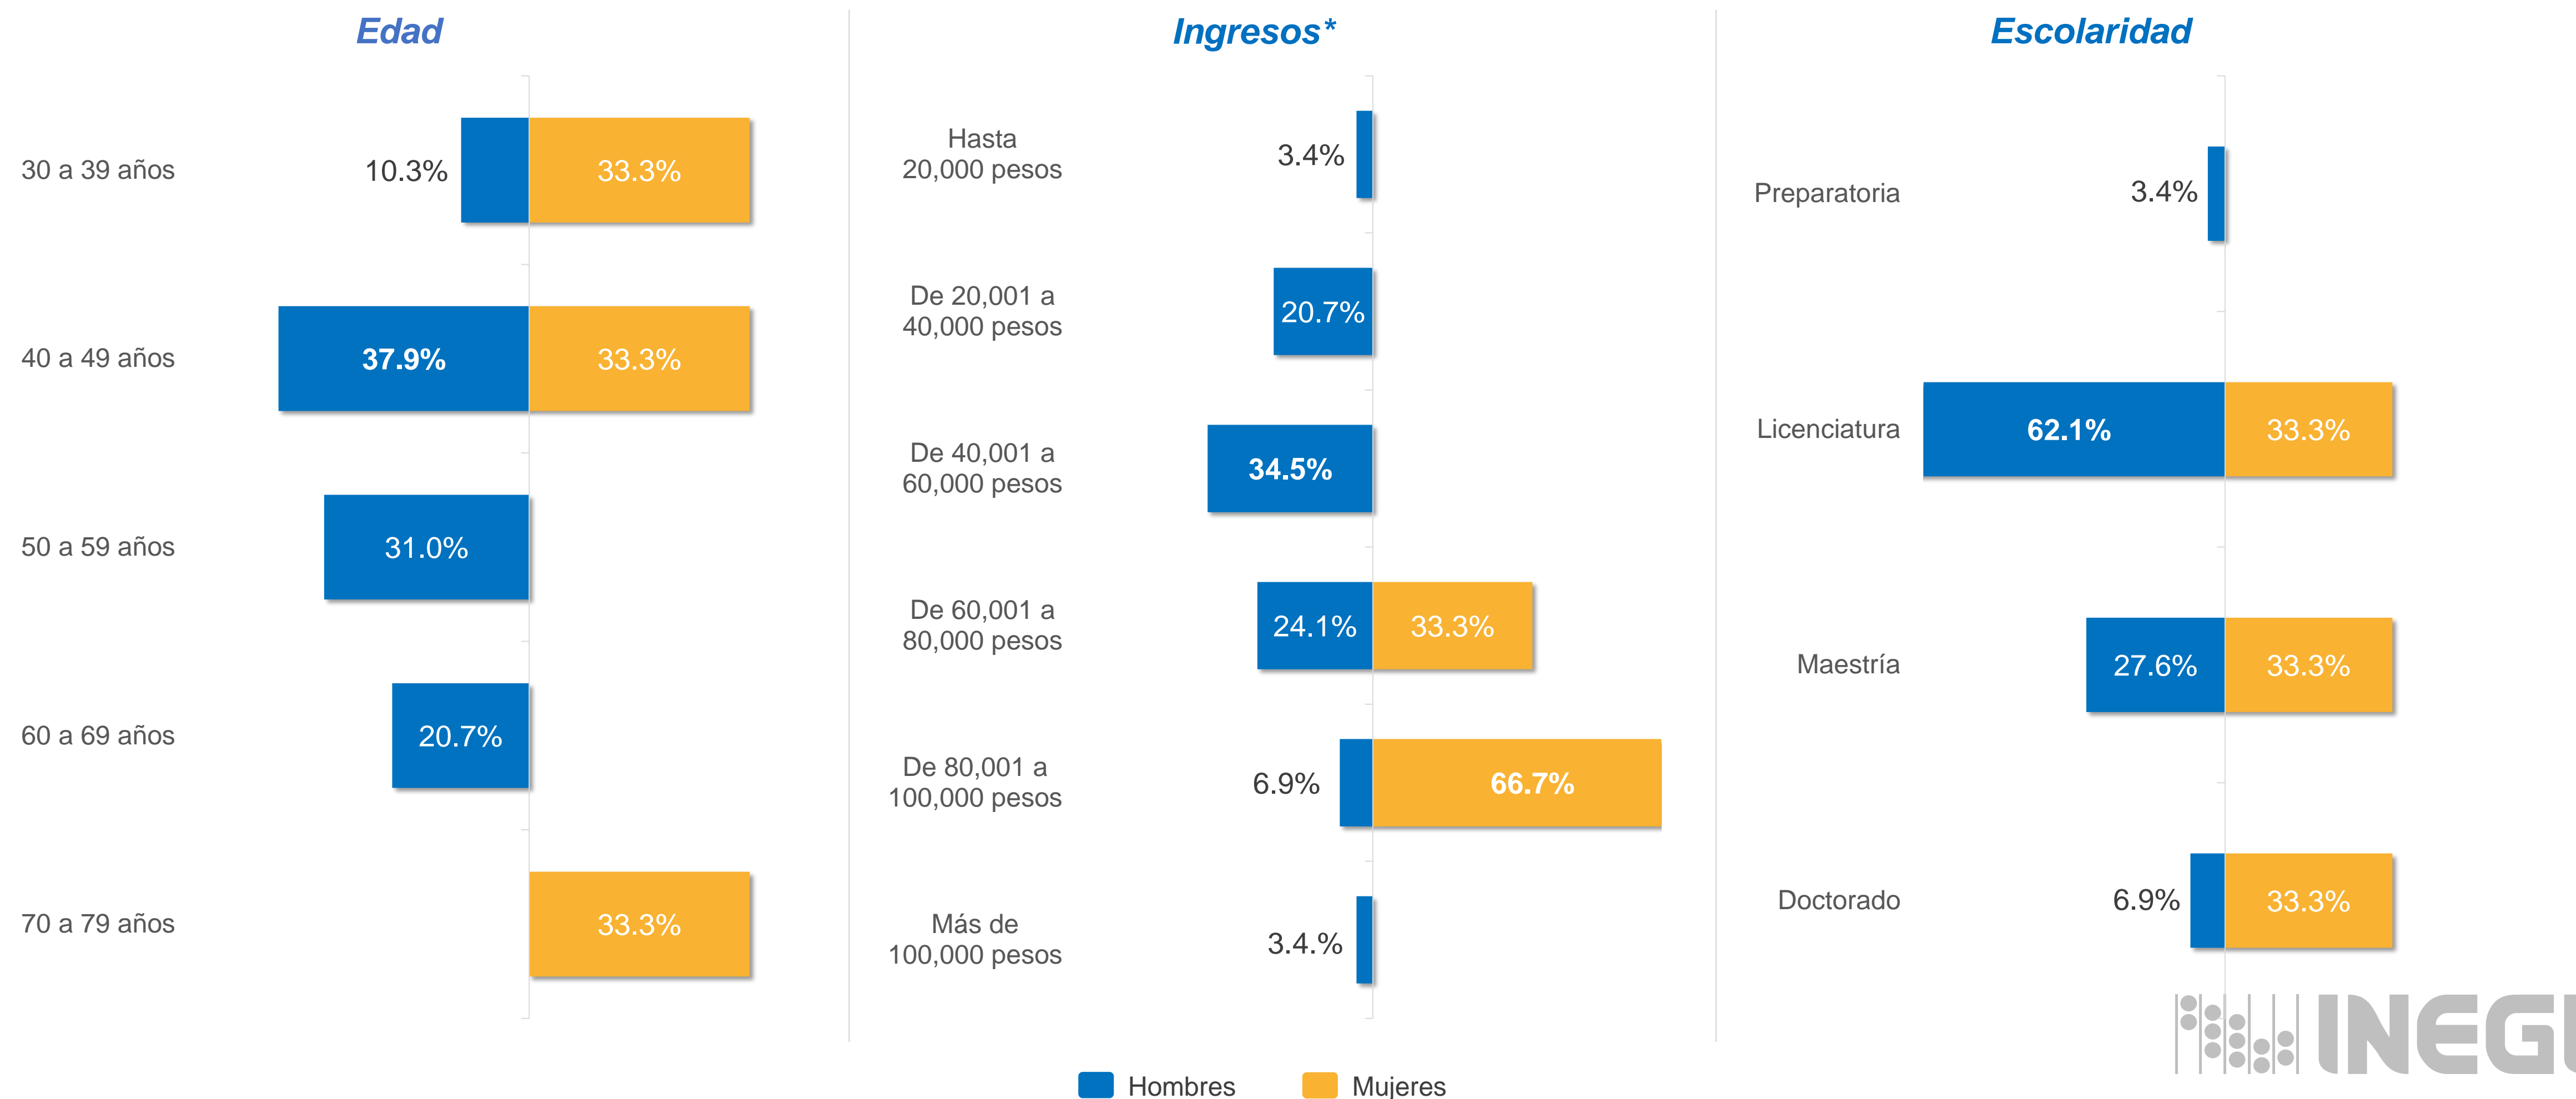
Edad

30 a 39 años 10.3% 33.3%
40 a 49 años 37.9% 33.3%
50 a 59 años 31.0%
60 a 69 años 20.7%
70 a 79 años 33.3%

Ingresos*

Hasta 20,000 pesos 3.4%
De 20,001 a 40,000 pesos 20.7%
De 40,001 a 60,000 pesos 34.5%
De 60,001 a 80,000 pesos 24.1% 33.3%
De 80,001 a 100,000 pesos 6.9% 66.7%
Más de 100,000 pesos 3.4.%

Escolaridad

Preparatoria 3.4%
Licenciatura 62.1% 33.3%
Maestría 27.6% 33.3%
Doctorado 6.9% 33.3%

Hombres Mujeres

INEGI